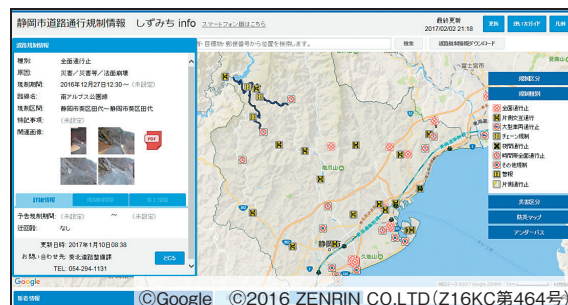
静岡市道路通行規制情報　しずみち info　スマートフォン版はこちら

最終更新 2017/02/02 21:18

更新　使い方ガイド　凡例

目標物・郵便番号から位置を検索します。　検索　道路規制情報ダウンロード

道路規制情報

種別:　全面通行止
原因:　災害／災害等／法面崩壊
規制期間:　2016年12月27日 12:30 ~ (未設定)
路線名:　南アルプス公園線
規制区間:　静岡市葵区田代～静岡市葵区田代
特記事項:　(未設定)
関連画像:

PDF

詳細情報

予告規制期間:　(未設定)　~　(未設定)
迂回路:　なし

更新日時: 2017年1月10日 08:38
お問い合わせ先: 葵北道路整備課
TEL: 054-294-1131

とじる

規制区分

規制種別

全面通行止
片側交互通行
大型車両通行止
チェーン規制
夜間通行止
時間帯全面通行止
その他規制
警報
片側通行止

表示区分

防災マップ

アンダーパス

Google

防災情報

©Google　©2016 ZENRIN CO.LTD (Z16KC第464号)